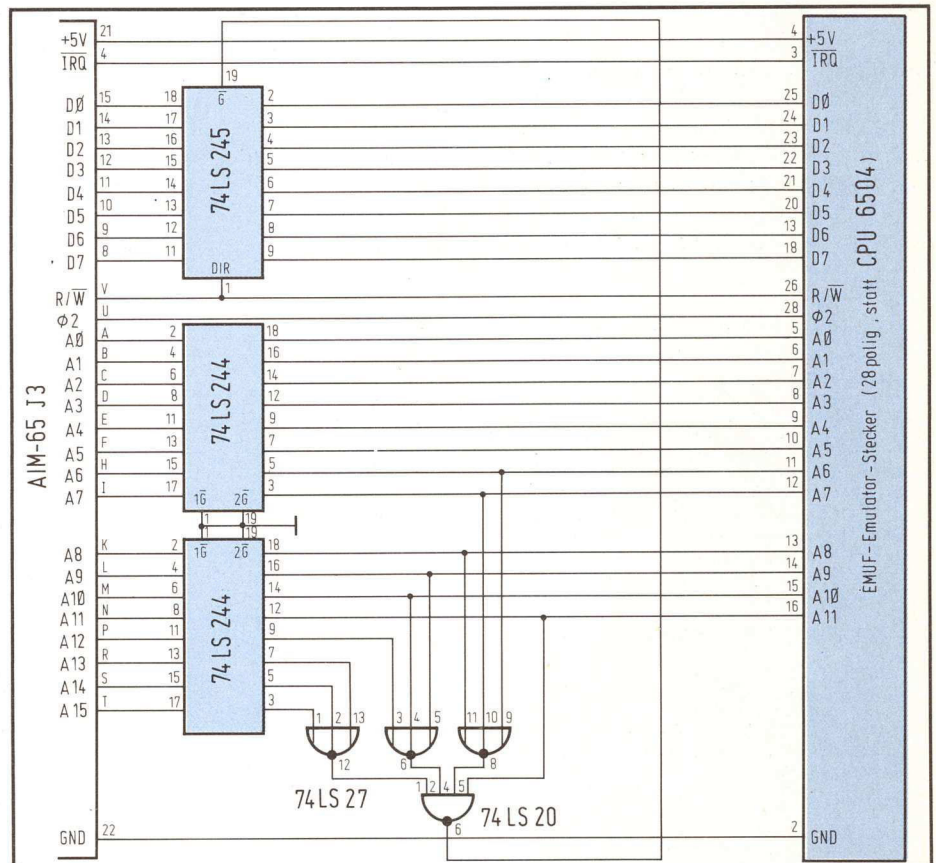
+5V
$\overline{IRQ}$
DØ
D1
D2
D3
D4
D5
D6
D7
R/$\overline{W}$
Φ2
AØ
A1
A2
A3
A4
A5
A6
A7
A8
A9
A1Ø
A11
A12
A13
A14
A15
GND

AIM-65 J3

21
4
15
14
13
12
11
10
9
8
V
U
A
B
C
D
E
F
H
I
K
L
M
N
P
R
S
T
22

74 LS 245
19
$\overline{G}$
DIR
18 17 16 15 14 13 12 11
2 3 4 5 6 7 8 9
1

74 LS 244
2 4 6 8 11 13 15 17
18 16 14 12 9 7 5 3
1$\overline{G}$ 2$\overline{G}$
1
19

74 LS 244
1$\overline{G}$ 2$\overline{G}$
1
19
2 4 6 8 11 13 15 17
18 16 14 12 9 7 5 3

1 2 13
12
3 4 5
6
11 10 9
8
74 LS 27

1 2 4 5
6
74 LS 20

4
3
25
24
23
22
21
20
13
18
26
28
5
6
7
8
9
10
11
12
13
14
15
16
2

+5V
$\overline{IRQ}$
DØ
D1
D2
D3
D4
D5
D6
D7
R/$\overline{W}$
Φ2
AØ
A1
A2
A3
A4
A5
A6
A7
A8
A9
A1Ø
A11
GND

EMUF-Emulator-Stecker (28 polig, statt CPU 6504)